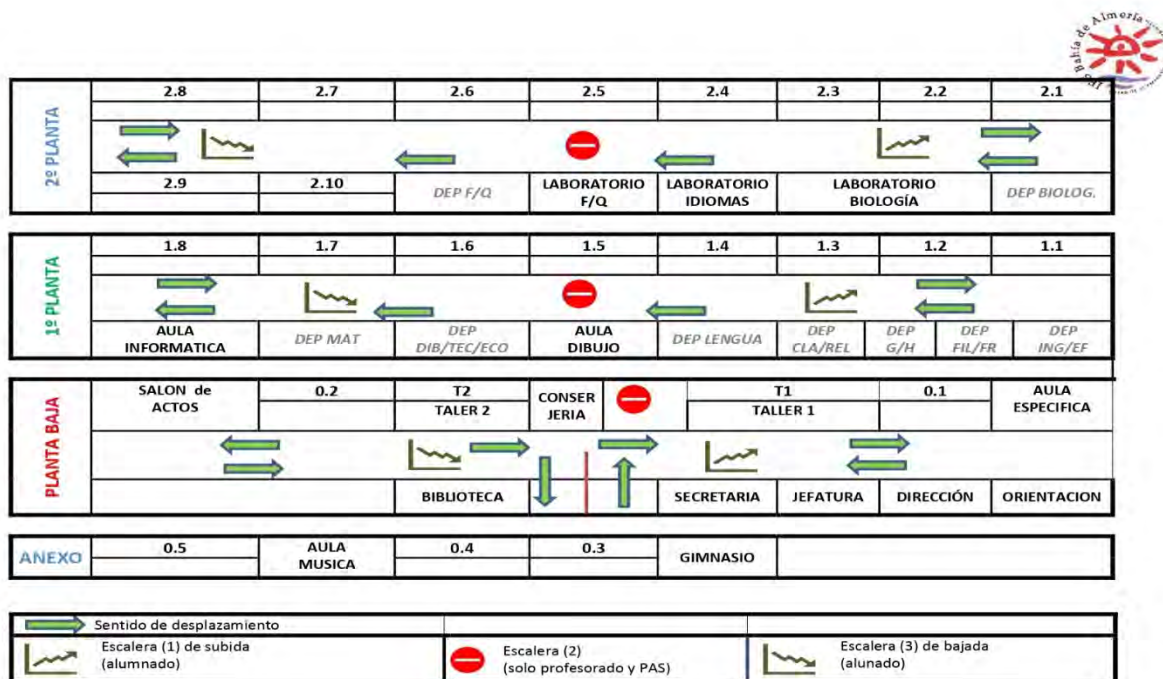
IES Bahía de Almería

2º PLANTA

| 2.8 | 2.7 | 2.6 | 2.5 | 2.4 | 2.3 | 2.2 | 2.1 |
|---|---|---|---|---|---|---|---|
| 2.9 | 2.10 | DEP F/Q | LABORATORIO F/Q | LABORATORIO IDIOMAS | LABORATORIO BIOLOGÍA | | DEP BIOLOG. |

1º PLANTA

| 1.8 | 1.7 | 1.6 | 1.5 | 1.4 | 1.3 | 1.2 | | 1.1 |
|---|---|---|---|---|---|---|---|---|
| AULA INFORMATICA | DEP MAT | DEP DIB/TEC/ECO | AULA DIBUJO | DEP LENGUA | DEP CLA/REL | DEP G/H | DEP FIL/FR | DEP ING/EF |

PLANTA BAJA

| SALON de ACTOS | 0.2 | T2 TALLER 2 | CONSER JERIA | | T1 TALLER 1 | | 0.1 | AULA ESPECIFICA |
|---|---|---|---|---|---|---|---|---|
| | | BIBLIOTECA | | | SECRETARIA | JEFATURA | DIRECCIÓN | ORIENTACION |

| ANEXO | 0.5 | AULA MUSICA | 0.4 | 0.3 | GIMNASIO | |
|---|---|---|---|---|---|---|

Sentido de desplazamiento

Escalera (1) de subida (alumnado)

Escalera (2) (solo profesorado y PAS)

Escalera (3) de bajada (alunado)